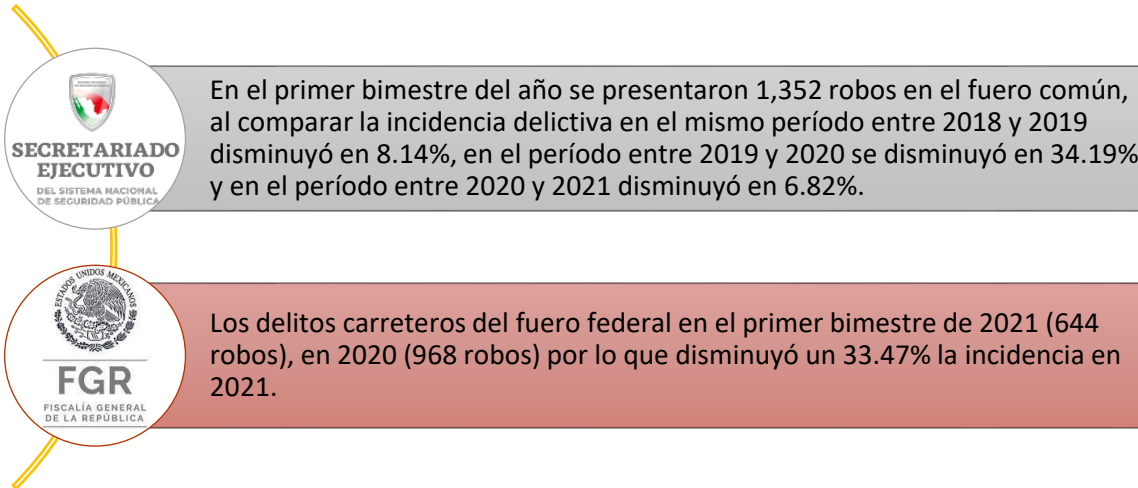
SECRETARIADO EJECUTIVO
DEL SISTEMA NACIONAL DE SEGURIDAD PÚBLICA

En el primer bimestre del año se presentaron 1,352 robos en el fuero común, al comparar la incidencia delictiva en el mismo período entre 2018 y 2019 disminuyó en 8.14%, en el período entre 2019 y 2020 se disminuyó en 34.19% y en el período entre 2020 y 2021 disminuyó en 6.82%.

ESTADOS UNIDOS MEXICANOS
FGR
FISCALÍA GENERAL DE LA REPÚBLICA

Los delitos carreteros del fuero federal en el primer bimestre de 2021 (644 robos), en 2020 (968 robos) por lo que disminuyó un 33.47% la incidencia en 2021.